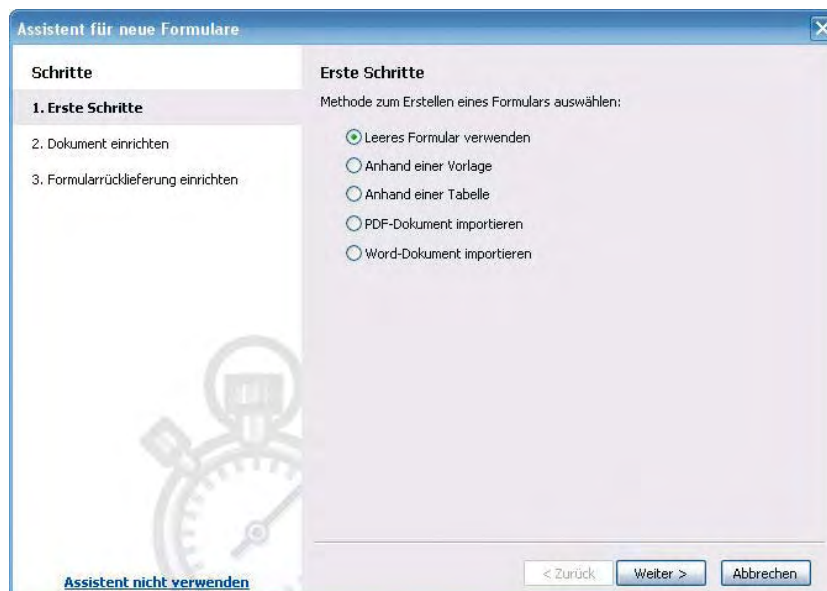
Assistent für neue Formulare

Schritte

1. Erste Schritte

2. Dokument einrichten

3. Formularrücklieferung einrichten

Assistent nicht verwenden

Erste Schritte

Methode zum Erstellen eines Formulars auswählen:

Leeres Formular verwenden

Anhand einer Vorlage

Anhand einer Tabelle

PDF-Dokument importieren

Word-Dokument importieren

< Zurück

Weiter >

Abbrechen